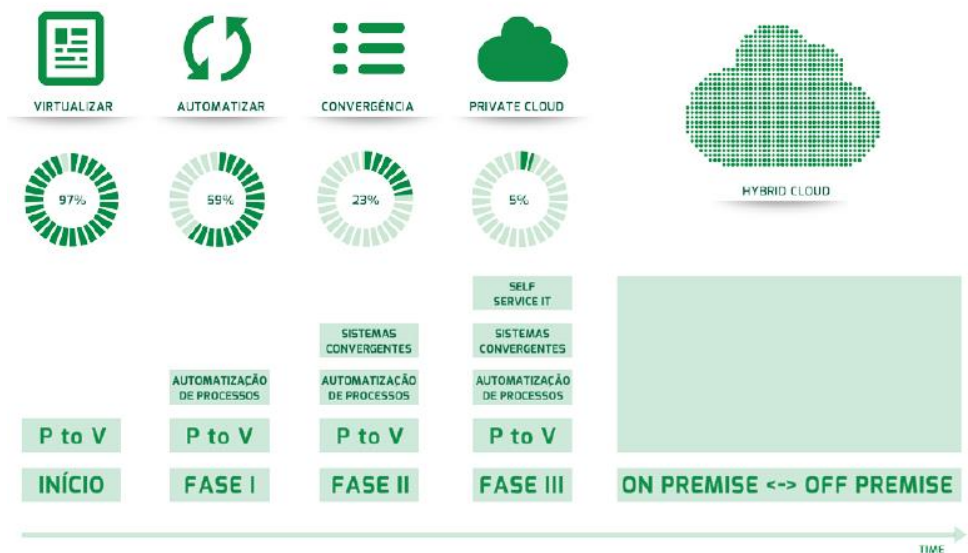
VIRTUALIZAR
97%
P to V
INÍCIO

AUTOMATIZAR
59%
AUTOMATIZAÇÃO DE PROCESSOS
P to V
FASE I

CONVERGÊNCIA
23%
SISTEMAS CONVERGENTES
AUTOMATIZAÇÃO DE PROCESSOS
P to V
FASE II

PRIVATE CLOUD
5%
SELF SERVICE IT
SISTEMAS CONVERGENTES
AUTOMATIZAÇÃO DE PROCESSOS
P to V
FASE III

HYBRID CLOUD
ON PREMISE <-> OFF PREMISE

TIME